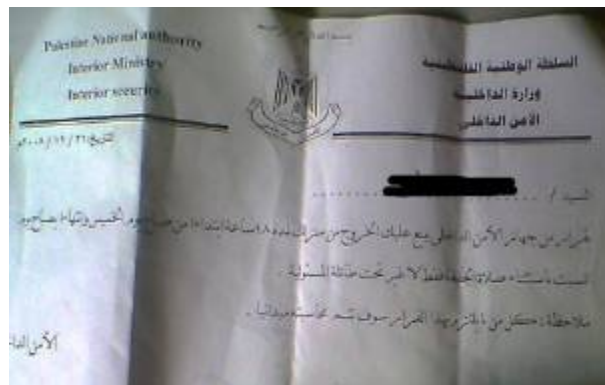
Palestine National authority
Interior Ministry
Interior security

السلطة الوطنية الفلسطينية
وزارة الداخلية
الأمن الداخلي

التاريخ ٢١/١٢/٢٠٠٨م

السيد / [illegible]

قرار من جهاز الأمن الداخلي يمنع عليك الخروج من منزلك لمدة ١٠ ساعات ابتداءً من صباح يوم الخميس وانتهاءً صباح يوم السبت وإلا ستكون عرضة لاطلاق النار تحت طائلة المسئولية.

ملاحظة: كل من لا يلتزم بهذا القرار سوف يتم محاسبته ميدانياً.

الأمن الد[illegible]